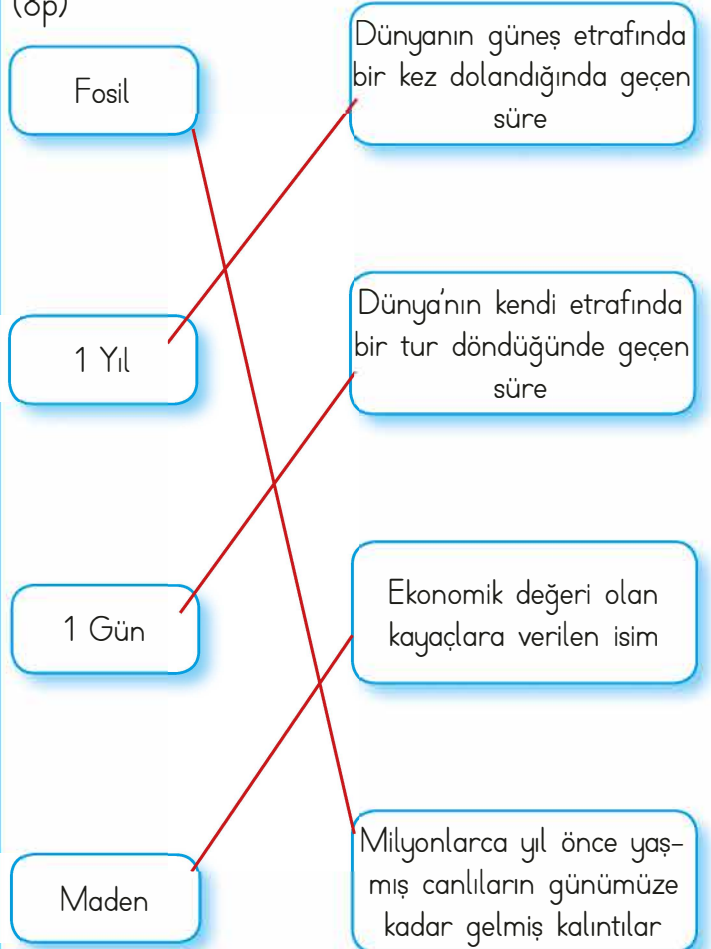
(6p)

Fosil

Dünyanın güneş etrafında bir kez dolandığında geçen süre

1 Yıl

Dünya'nın kendi etrafında bir tur döndüğünde geçen süre

1 Gün

Ekonomik değeri olan kayaçlara verilen isim

Maden

Milyonlarca yıl önce yaşmış canlıların günümüze kadar gelmiş kalıntılar